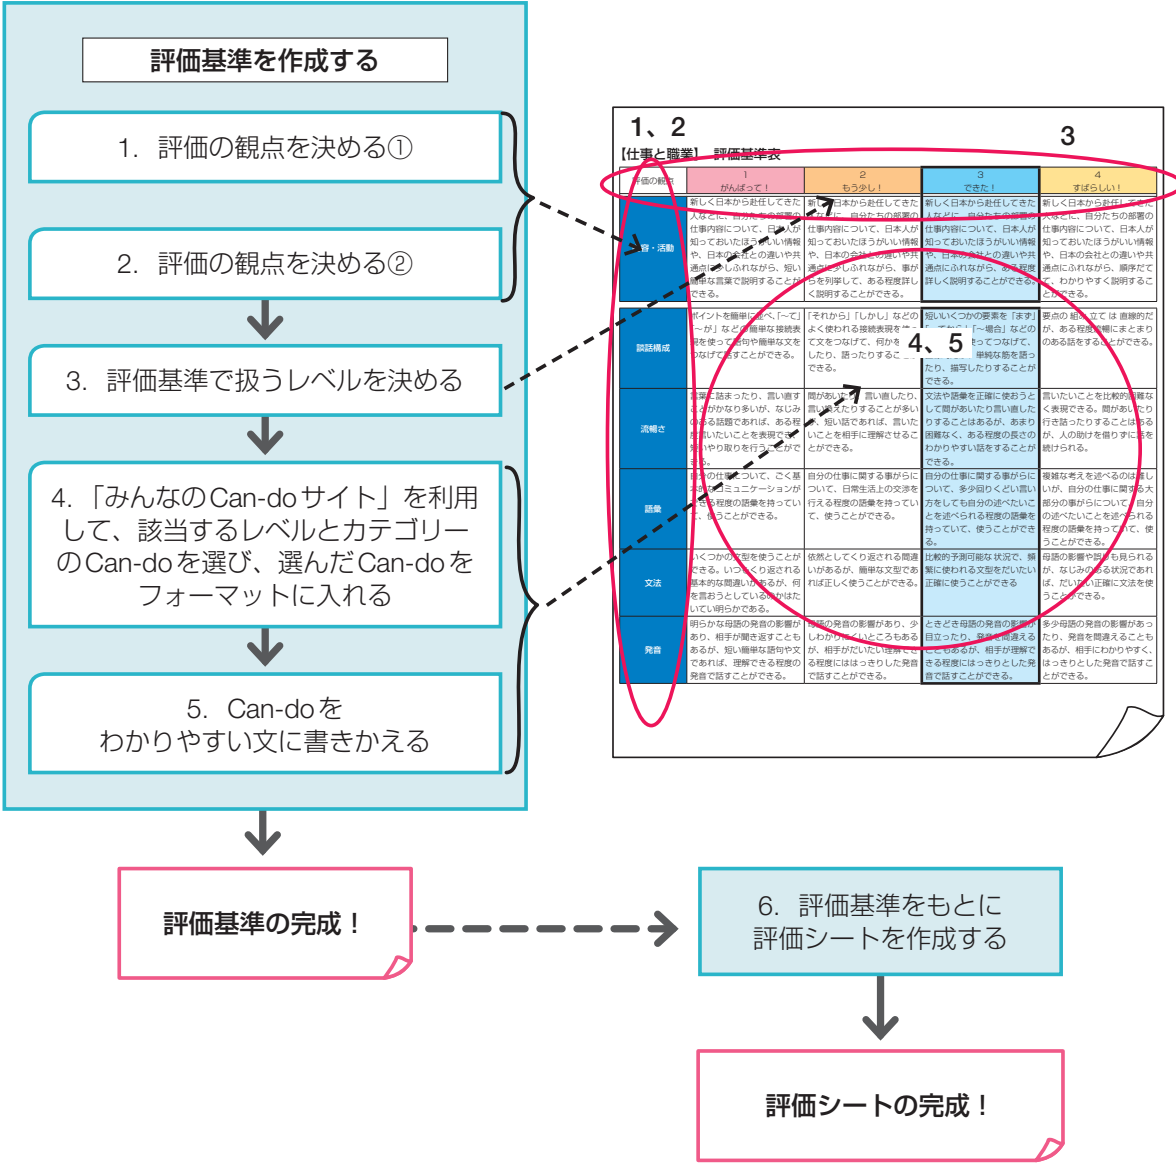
評価基準を作成する

1. 評価の観点を決める①

2. 評価の観点を決める②

3. 評価基準で扱うレベルを決める

4. 「みんなのCan-doサイト」を利用して、該当するレベルとカテゴリーのCan-doを選び、選んだCan-doをフォーマットに入れる

5. Can-doを わかりやすい文に書きかえる

評価基準の完成！

6. 評価基準をもとに評価シートを作成する

評価シートの完成！

1、2

3

【仕事と職業】 評価基準表

4、5

| 評価の観点 | 1 がんばって！ | 2 もう少し！ | 3 できた！ | 4 すばらしい！ |
|---|---|---|---|---|
| 内容・活動 | 新しく日本から赴任してきた人などに、自分たちの部署の仕事内容について、日本人が知っておいたほうがいい情報や、日本の会社との違いや共通点に少しふれながら、短い簡単な言葉で説明することができる。 | 新しく日本から赴任してきた人などに、自分たちの部署の仕事内容について、日本人が知っておいたほうがいい情報や、日本の会社との違いや共通点に少しふれながら、事がらを列挙して、ある程度詳しく説明することができる。 | 新しく日本から赴任してきた人などに、自分たちの部署の仕事内容について、日本人が知っておいたほうがいい情報や、日本の会社との違いや共通点にふれながら、ある程度詳しく説明することができる。 | 新しく日本から赴任してきた人などに、自分たちの部署の仕事内容について、日本人が知っておいたほうがいい情報や、日本の会社との違いや共通点にふれながら、順序だてて、わかりやすく説明することができる。 |
| 談話構成 | ポイントを簡単に述べ、「～て」「～が」などの簡単な接続表現を使って語句や簡単な文をつなげて話すことができる。 | 「それから」「しかし」などのよく使われる接続表現を使って文をつなげて、何かを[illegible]したり、語ったりすること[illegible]できる。 | 短いいくつかの要素を「ます」「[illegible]」「～場合」などの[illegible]をつなげて、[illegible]単純な筋を語ったり、描写したりすることができる。 | 要点の組み立て は 直線的だが、ある程度詳細にまとまりのある話をすることができる。 |
| 流暢さ | 言葉に詰まったり、言い直すことがかなり多いが、なじみのある話題であれば、ある程度言いたいことを表現でき、短いやり取りを行うことができる。 | 間があいたり、言い直したり、言い換えたりすることが多いが、短い話であれば、言いたいことを相手に理解させることができる。 | 文法や語彙を正確に使おうとして間があいたり言い直したりすることはあるが、あまり困難なく、ある程度の長さのわかりやすい話をすることができる。 | 言いたいことを比較的複雑な表現できる。間があいたり行き詰ったりすることはあるが、人の助けを借りずに話を続けられる。 |
| 語彙 | 自分の仕事について、ごく基本的なコミュニケーションが行える程度の語彙を持っていて、使うことができる。 | 自分の仕事に関する事がらについて、日常生活上の文脈を行える程度の語彙を持っていて、使うことができる。 | 自分の仕事に関する事がらについて、多少回りくどい言い方をしても自分の述べたいことを述べられる程度の語彙を持っていて、使うことができる。 | 複雑な考えを述べるのは難しいが、自分の仕事に関する大部分の事がらについて、自分の述べたいことを述べられる程度の語彙を持っていて、使うことができる。 |
| 文法 | いくつかの文型を使うことができる。いつもくり返される基本的な間違いがあるが、何を言おうとしているかはたいてい明らかである。 | 依然としてくり返される間違いがあるが、簡単な文型であれば正しく使うことができる。 | 比較的予測可能な状況で、頻繁に使われる文型をだいたい正確に使うことができる。 | 母語の影響や誤りも見られるが、なじみのある状況であれば、だいたい正確に文法を使うことができる。 |
| 発音 | 明らかな母語の発音の影響があり、相手が聞き返すこともあるが、短い簡単な語句や文であれば、理解できる程度の発音で話すことができる。 | 母語の発音の影響があり、少しわかりにくいところもあるが、相手がだいたい理解できる程度にはっきりとした発音で話すことができる。 | ときどき母語の発音の影響が目立ったり、発音を間違えることもあるが、相手が理解できる程度にはっきりとした発音で話すことができる。 | 多少母語の発音の影響があったり、発音を間違えることもあるが、相手にわかりやすく、はっきりとした発音で話すことができる。 |